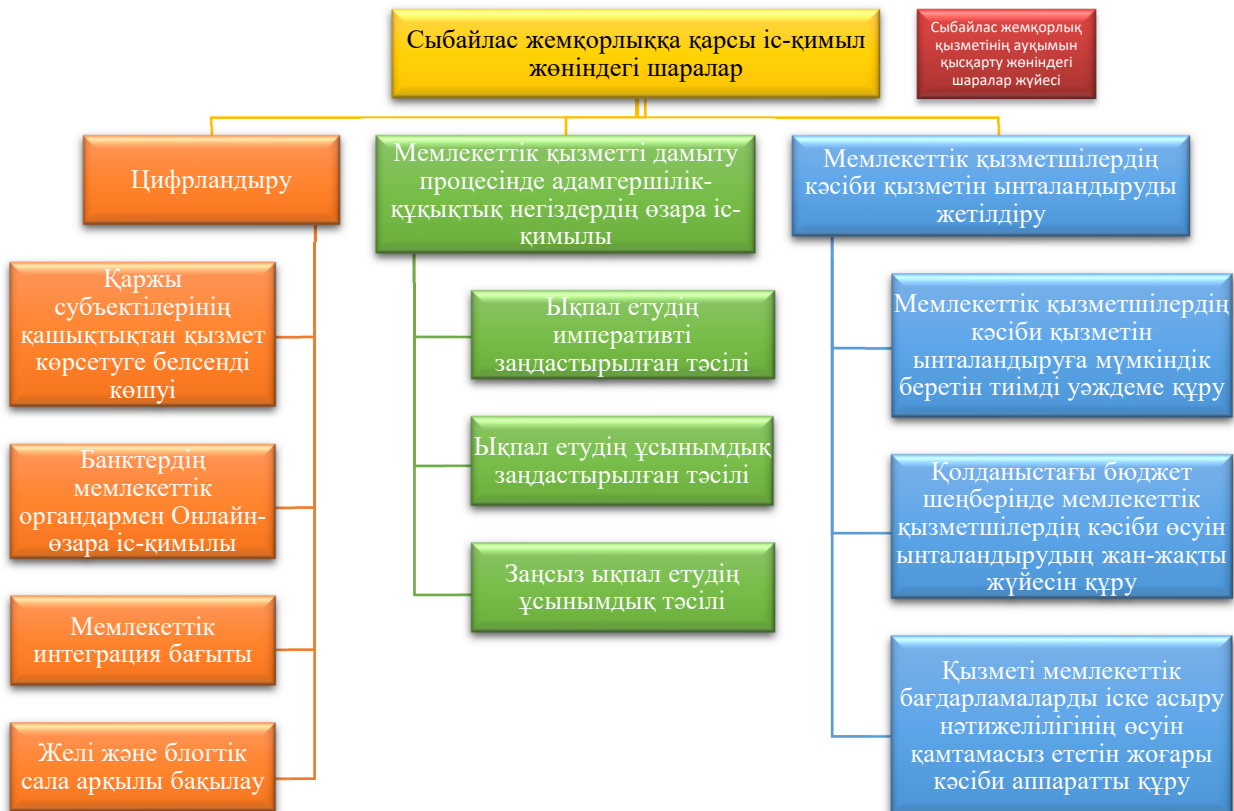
Сыбайлас жемқорлыққа қарсы іс-қимыл жөніндегі шаралар

Сыбайлас жемқорлық қызметінің ауқымын қысқарту жөніндегі шаралар жүйесі

Цифрландыру

Мемлекеттік қызметті дамыту процесінде адамгершілік-құқықтық негіздердің өзара іс-қимылы

Мемлекеттік қызметшілердің кәсіби қызметін ынталандыруды жетілдіру

Қаржы субъектілерінің қашықтықтан қызмет көрсетуге белсенді көшуі

Банктердің мемлекеттік органдармен Онлайн-өзара іс-қимылы

Мемлекеттік интеграция бағыты

Желі және блогтік сала арқылы бақылау

Ықпал етудің императивті заңдастырылған тәсілі

Ықпал етудің ұсынымдық заңдастырылған тәсілі

Заңсыз ықпал етудің ұсынымдық тәсілі

Мемлекеттік қызметшілердің кәсіби қызметін ынталандыруға мүмкіндік беретін тиімді уәждеме құру

Қолданыстағы бюджет шеңберінде мемлекеттік қызметшілердің кәсіби өсуін ынталандырудың жан-жақты жүйесін құру

Қызметі мемлекеттік бағдарламаларды іске асыру нәтижелілігінің өсуін қамтамасыз ететін жоғары кәсіби аппаратты құру